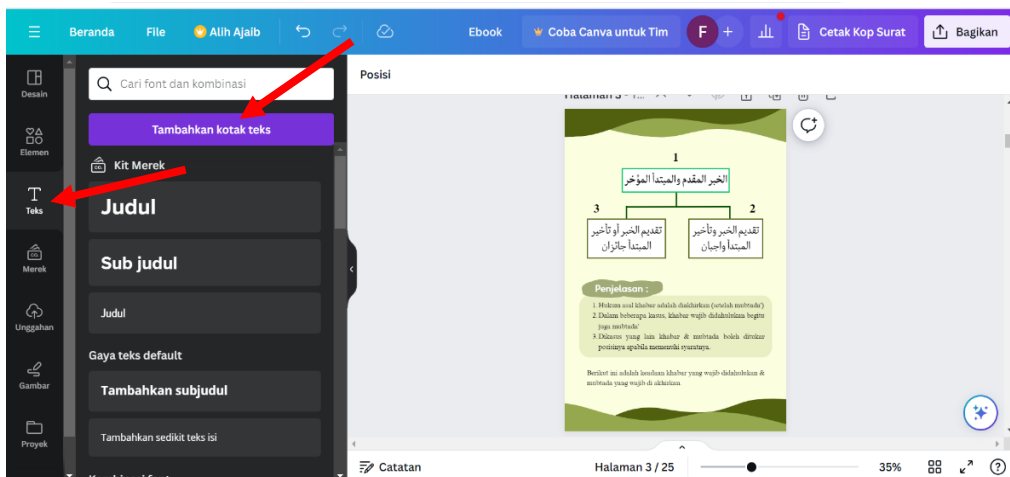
Beranda File Alih Ajaib Ebook Coba Canva untuk Tim F Cetak Kop Surat Bagikan

Desain
Elemen
Teks
Merek
Unggahan
Gambar
Proyek

Cari font dan kombinasi

Tambahkan kotak teks

Kit Merek

Judul

Sub judul

Judul

Gaya teks default

Tambahkan subjudul

Tambahkan sedikit teks isi

Posisi

Halaman 3 - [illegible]

1
الخبر المقدم والمبتدأ المؤخر
3
تقديم الخبر أو تأخير المبتدأ جائزان
2
تقديم الخبر وتأخير المبتدأ واجبان

Penjelasan :

1. Hukum asal khabar adalah diakhirkan (setelah mubtada')
2. Dalam beberapa kasus, khabar wajib didahulukan begitu juga mubtada'
3. Dikasus yang lain khabar & mubtada boleh ditukar posisinya apabila memenuhi syaratnya.

Berikut ini adalah keadaan khabar yang wajib didahulukan & mubtada yang wajib di akhirkan

Catatan Halaman 3 / 25 35%